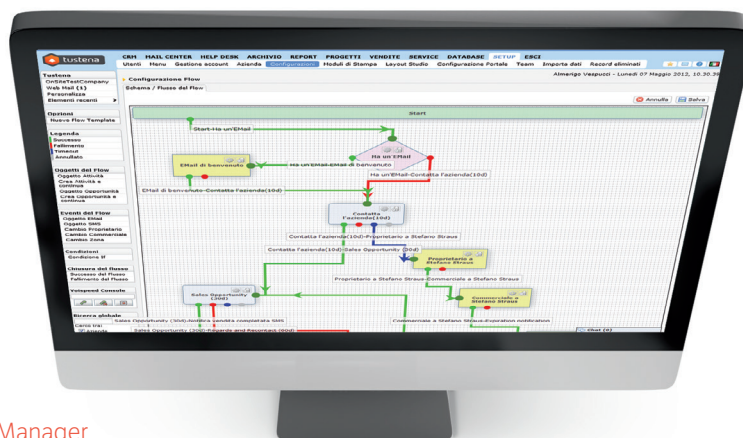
tustena

CRM MAIL CENTER HELP DESK ARCHIVIO REPORT PROGETTI VENDITE SERVICE DATABASE SETUP ESCI

Utenti Menu Gestione account Azienda Configurazione Moduli di Stampa Layout Studio Configurazione Portale Team Importa dati Record eliminati

Almerigo Vespucci - Lunedì 07 Maggio 2012, 10.30.3

Tustena
OnSiteTestCompany
Web Mail (1)
Personalizza
Elementi recenti

Opzioni
Nuovo Flow Template

Legenda
Successo
Fallimento
Timeout
Annullato

Oggetti del Flow
Oggetto Attività
Crea Attività e continua
Oggetto Opportunità
Crea Opportunità e continua

Eventi del Flow
Oggetto EMail
Oggetto SMS
Cambio Proprietario
Cambio Commerciale
Cambio Zona

Condizioni
Condizione If

Chiusura del flusso
Successo del Flusso
Fallimento del Flusso

Voispeed Console

Ricerca globale
Cerca tra:
Azienda

Configurazione Flow
Schema / Flusso del Flow

Annulla Salva

Start
Start-Ha un'EMail
Ha un'EMail
EMail di benvenuto
Ha un'EMail-EMail di benvenuto
Ha un'EMail-Contatta Fazienda(10d)
EMail di benvenuto-Contatta Fazienda(10d)
Contatta Fazienda(10d)
Contatta Fazienda(10d)-Proprietario a Stefano Straus
Contatta Fazienda(10d)-Salse Opportunity (30d)
Proprietario a Stefano Straus
Proprietario a Stefano Straus-Commerciale a Stefano Straus
Salse Opportunity (30d)
Commerciale a Stefano Straus
Salse Opportunity (30d)-Notifica vendita completata SMS
Commerciale a Stefano Straus-Expiration notification
Salse Opportunity (30d)-Riguardo and Recoireari (60d)
Chat (0)

Manager